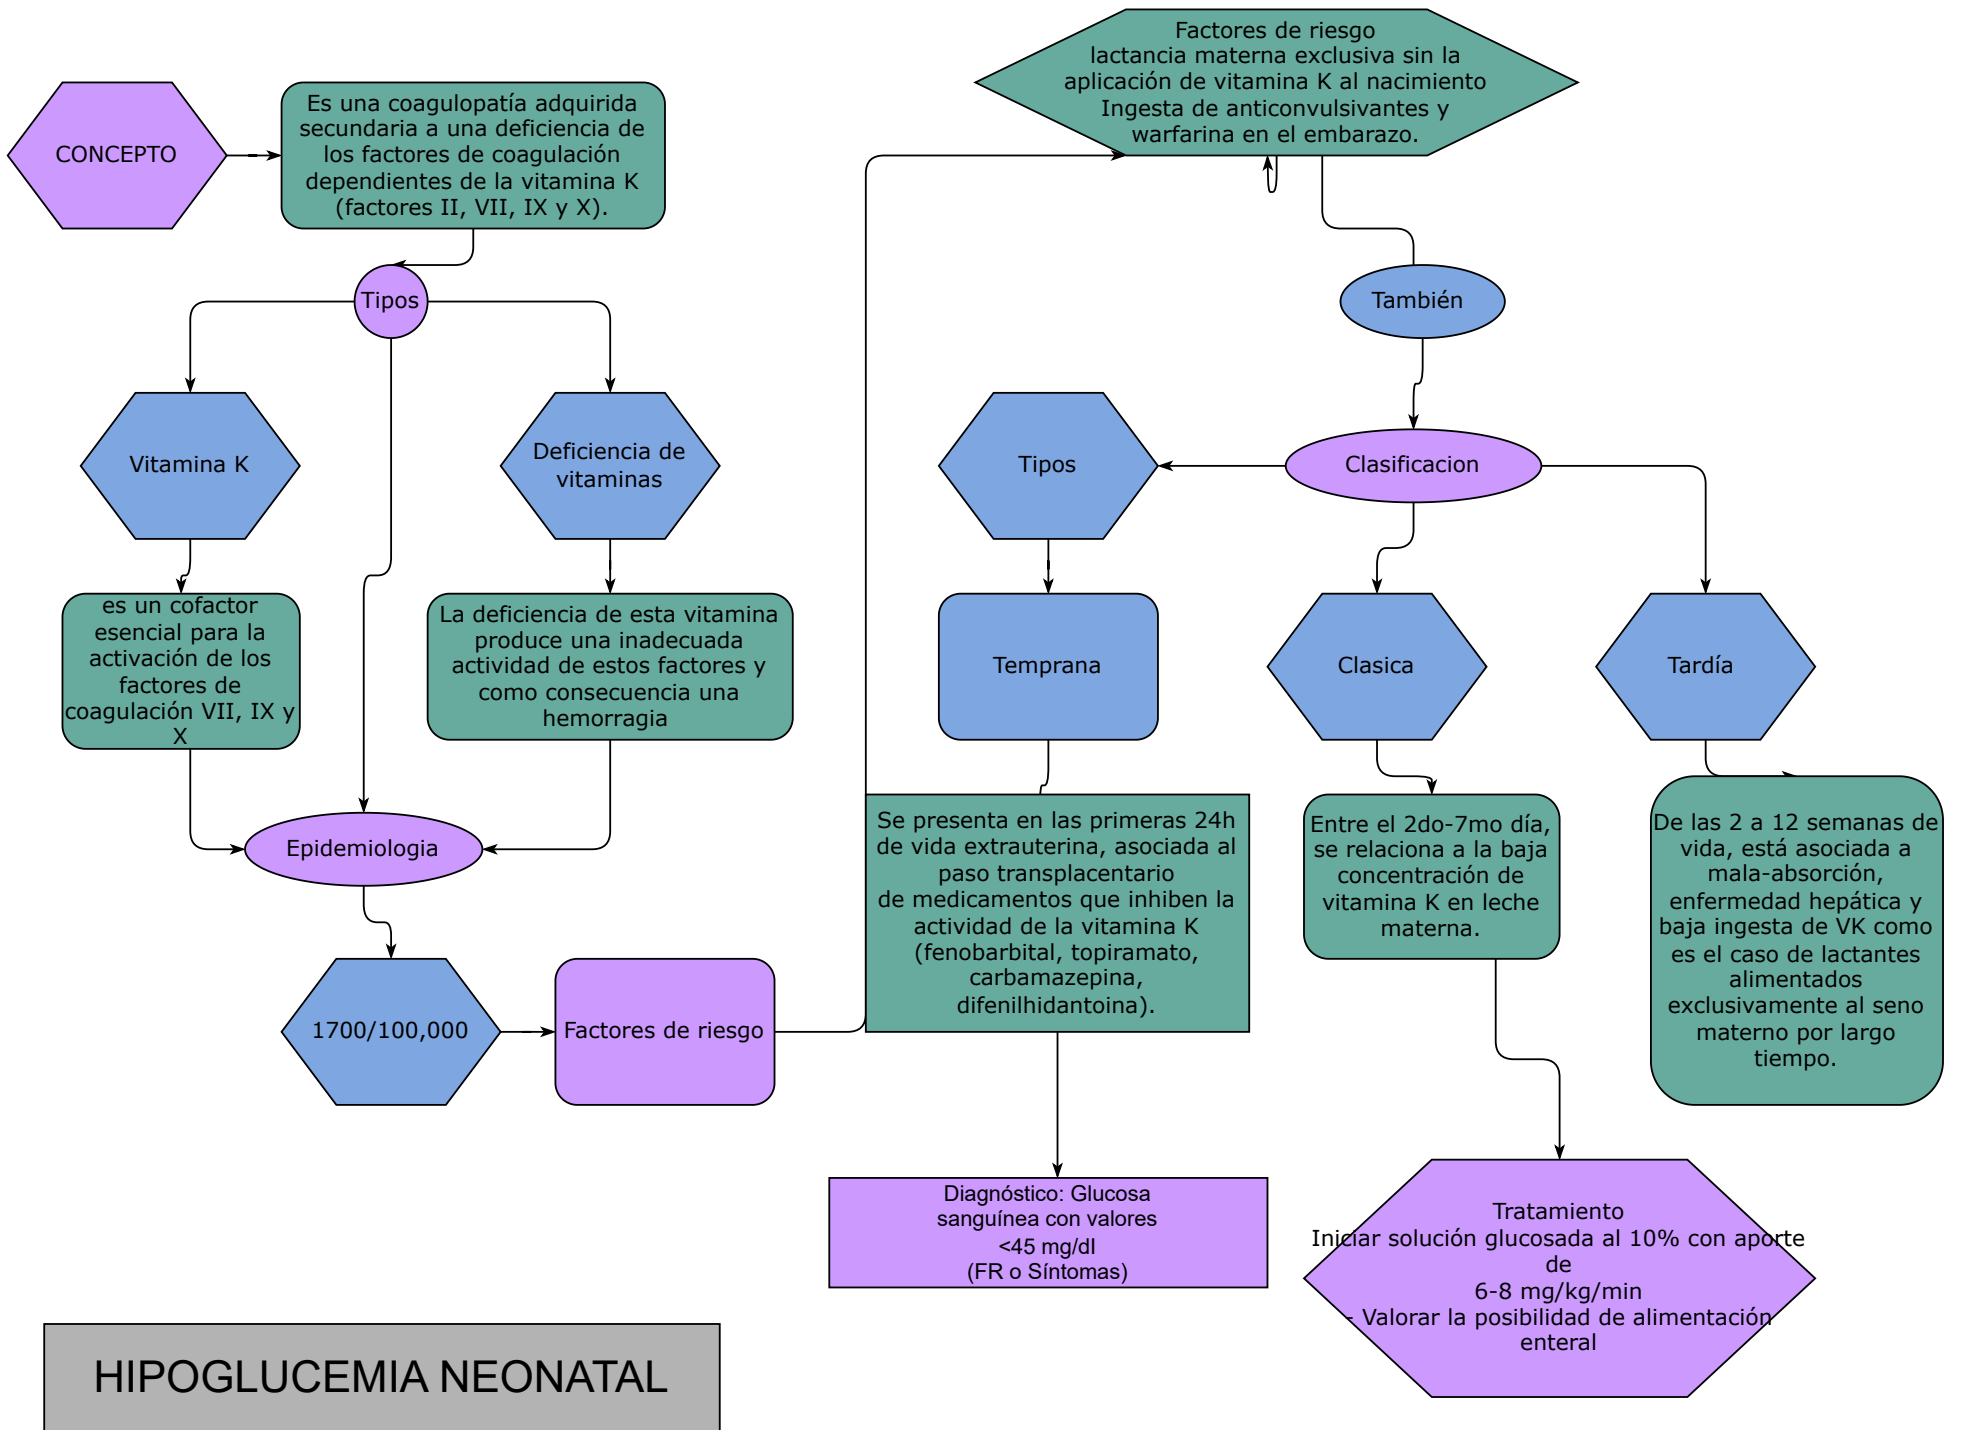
CONCEPTO

Es una coagulopatía adquirida secundaria a una deficiencia de los factores de coagulación dependientes de la vitamina K (factores II, VII, IX y X).

Tipos

Vitamina K

es un cofactor esencial para la activación de los factores de coagulación VII, IX y X

Deficiencia de vitaminas

La deficiencia de esta vitamina produce una inadecuada actividad de estos factores y como consecuencia una hemorragia

Epidemiologia

1700/100,000

Factores de riesgo

Factores de riesgo
lactancia materna exclusiva sin la aplicación de vitamina K al nacimiento
Ingesta de anticonvulsivantes y warfarina en el embarazo.

También

Clasificacion

Tipos

Temprana

Se presenta en las primeras 24h de vida extrauterina, asociada al paso transplacentario de medicamentos que inhiben la actividad de la vitamina K (fenobarbital, topiramato, carbamazepina, difenilhidantoina).

Clasica

Entre el 2do-7mo día, se relaciona a la baja concentración de vitamina K en leche materna.

Tardía

De las 2 a 12 semanas de vida, está asociada a mala-absorción, enfermedad hepática y baja ingesta de VK como es el caso de lactantes alimentados exclusivamente al seno materno por largo tiempo.

Diagnóstico: Glucosa sanguínea con valores <45 mg/dl (FR o Síntomas)

Tratamiento
Iniciar solución glucosada al 10% con aporte de
6-8 mg/kg/min
- Valorar la posibilidad de alimentación enteral

HIPOGLUCEMIA NEONATAL